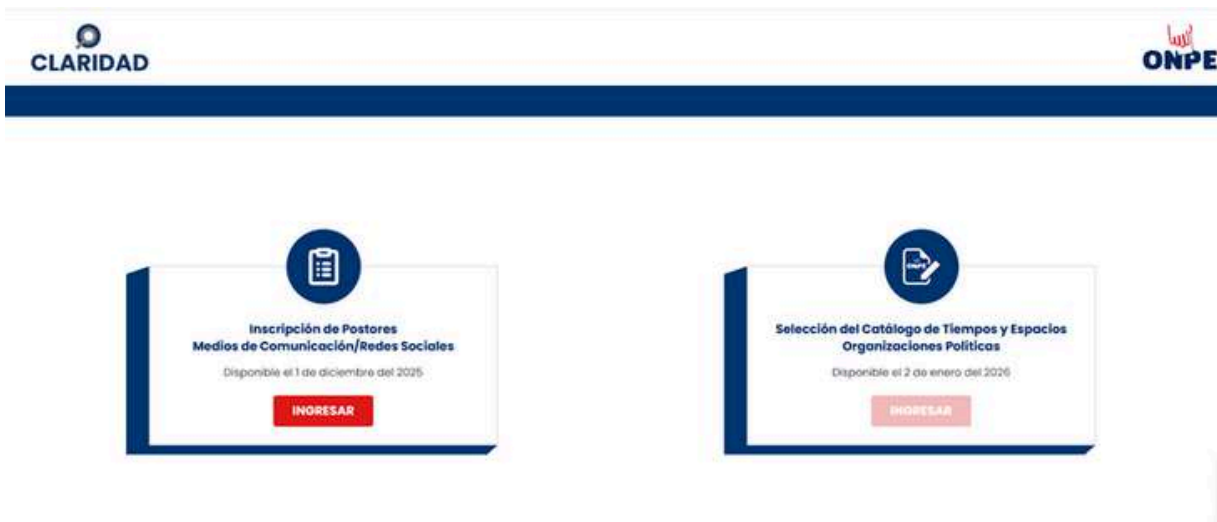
CLARIDAD

ONPE

Inscripción de Postores
Medios de Comunicación/Redes Sociales

Disponible el 1 de diciembre del 2025

INGRESAR

Selección del Catálogo de Tiempos y Espacios
Organizaciones Políticas

Disponible el 2 de enero del 2026

INGRESAR